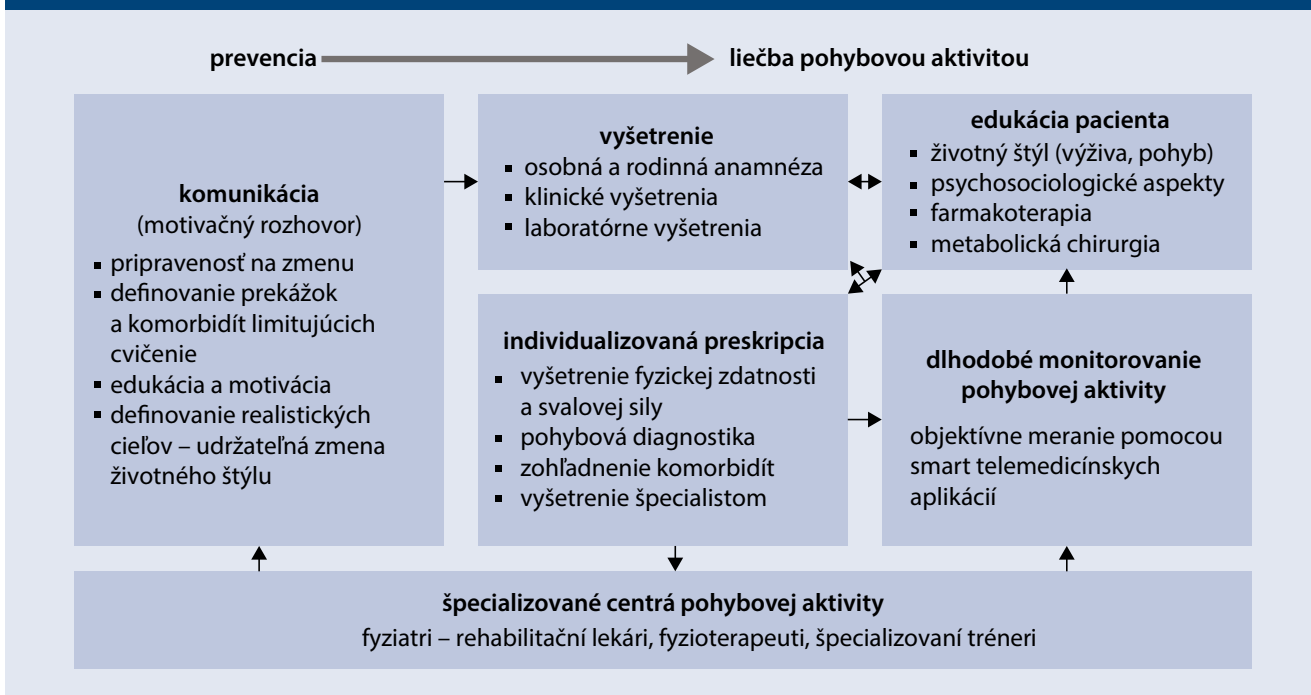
prevencia

liečba pohybovou aktivitou

komunikácia
(motivačný rozhovor)

- pripravenosť na zmenu
- definovanie prekážok a komorbidít limitujúcich cvičenie
- edukácia a motivácia
- definovanie realistických cieľov – udržateľná zmena životného štýlu

vyšetrenie

- osobná a rodinná anamnéza
- klinické vyšetrenia
- laboratórne vyšetrenia

edukácia pacienta

- životný štýl (výživa, pohyb)
- psychosociologické aspekty
- farmakoterapia
- metabolická chirurgia

individualizovaná preskripcia

- vyšetrenie fyzickej zdatnosti a svalovej sily
- pohybová diagnostika
- zohľadnenie komorbidít
- vyšetrenie špecialistom

dlhodobé monitorovanie pohybovej aktivity

objektívne meranie pomocou smart telemedicínskych aplikácií

špecializované centrá pohybovej aktivity
fyziatri – rehabilitační lekári, fyzioterapeuti, špecializovaní tréneri